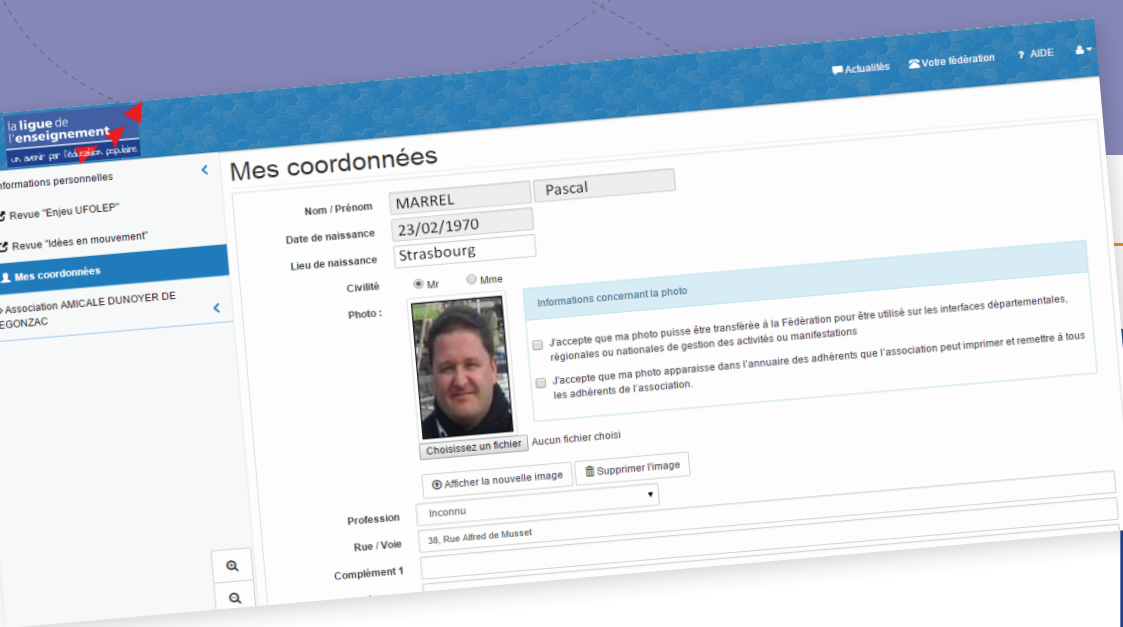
la ligue de l'enseignement
un avenir par l'éducation populaire

Actualités
Votre fédération
AIDE

nformations personnelles
Revue "Enjeu UFOLEP"
Revue "Idées en mouvement"
Mes coordonnées
Association AMICALE DUNOYER DE EGONZAC

Mes coordonnées

Nom / Prénom MARREL Pascal
Date de naissance 23/02/1970
Lieu de naissance Strasbourg
Civilité Mr Mme
Photo :

Informations concernant la photo

J'accepte que ma photo puisse être transférée à la Fédération pour être utilisé sur les interfaces départementales, régionales ou nationales de gestion des activités ou manifestations

J'accepte que ma photo apparaisse dans l'annuaire des adhérents que l'association peut imprimer et remettre à tous les adhérents de l'association.

Choisissez un fichier Aucun fichier choisi

Afficher la nouvelle image Supprimer l'image

Profession Inconnu
Rue / Voie 38, Rue Alfred de Musset
Complément 1